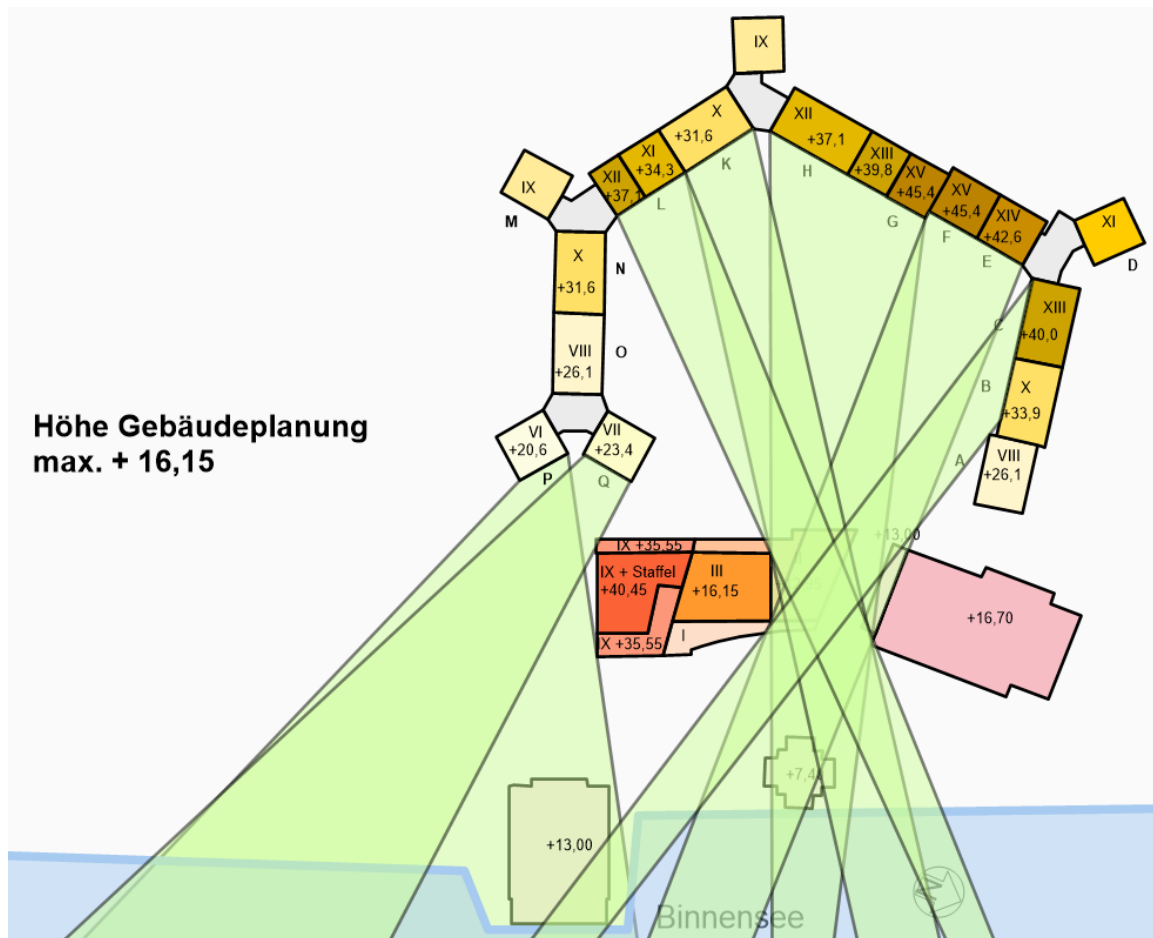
IX

IX

XII
+37,1

XI
+34,3

X
+31,6

XII
+37,1

XIII
+39,8

XV
+45,4

XV
+45,4

XIV
+42,6

XI

M

L

K

H

G

F

E

D

X
+31,6

N

VIII
+26,1

O

XIII
+40,0

C

B

X
+33,9

A

VIII
+26,1

Höhe Gebäudeplanung
max. + 16,15

VI
+20,6

VII
+23,4

P

Q

IX +35,55

IX + Staffel
+40,45

III
+16,15

X +35,55

I

+13,00

+16,70

+7,4

+13,00

Binnensee